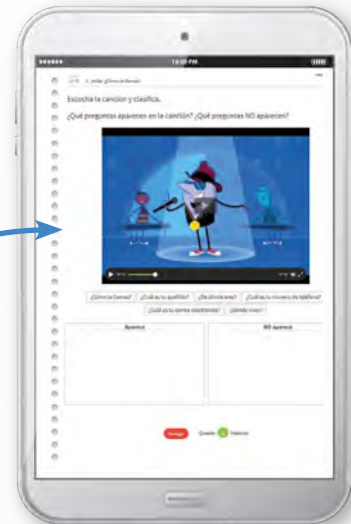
15:00 PM

Escucha la canción y clasifica.

¿Qué preguntas aparecen en la canción? ¿Qué preguntas NO aparecen?

¿Cómo te llamas? ¿Cuál es tu apellido? ¿De dónde eres? ¿Cuál es tu número de teléfono? ¿Cuál es tu correo electrónico? ¿Dónde vives?

| Aparece | NO aparece |
|---|---|
| | |

Borrar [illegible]